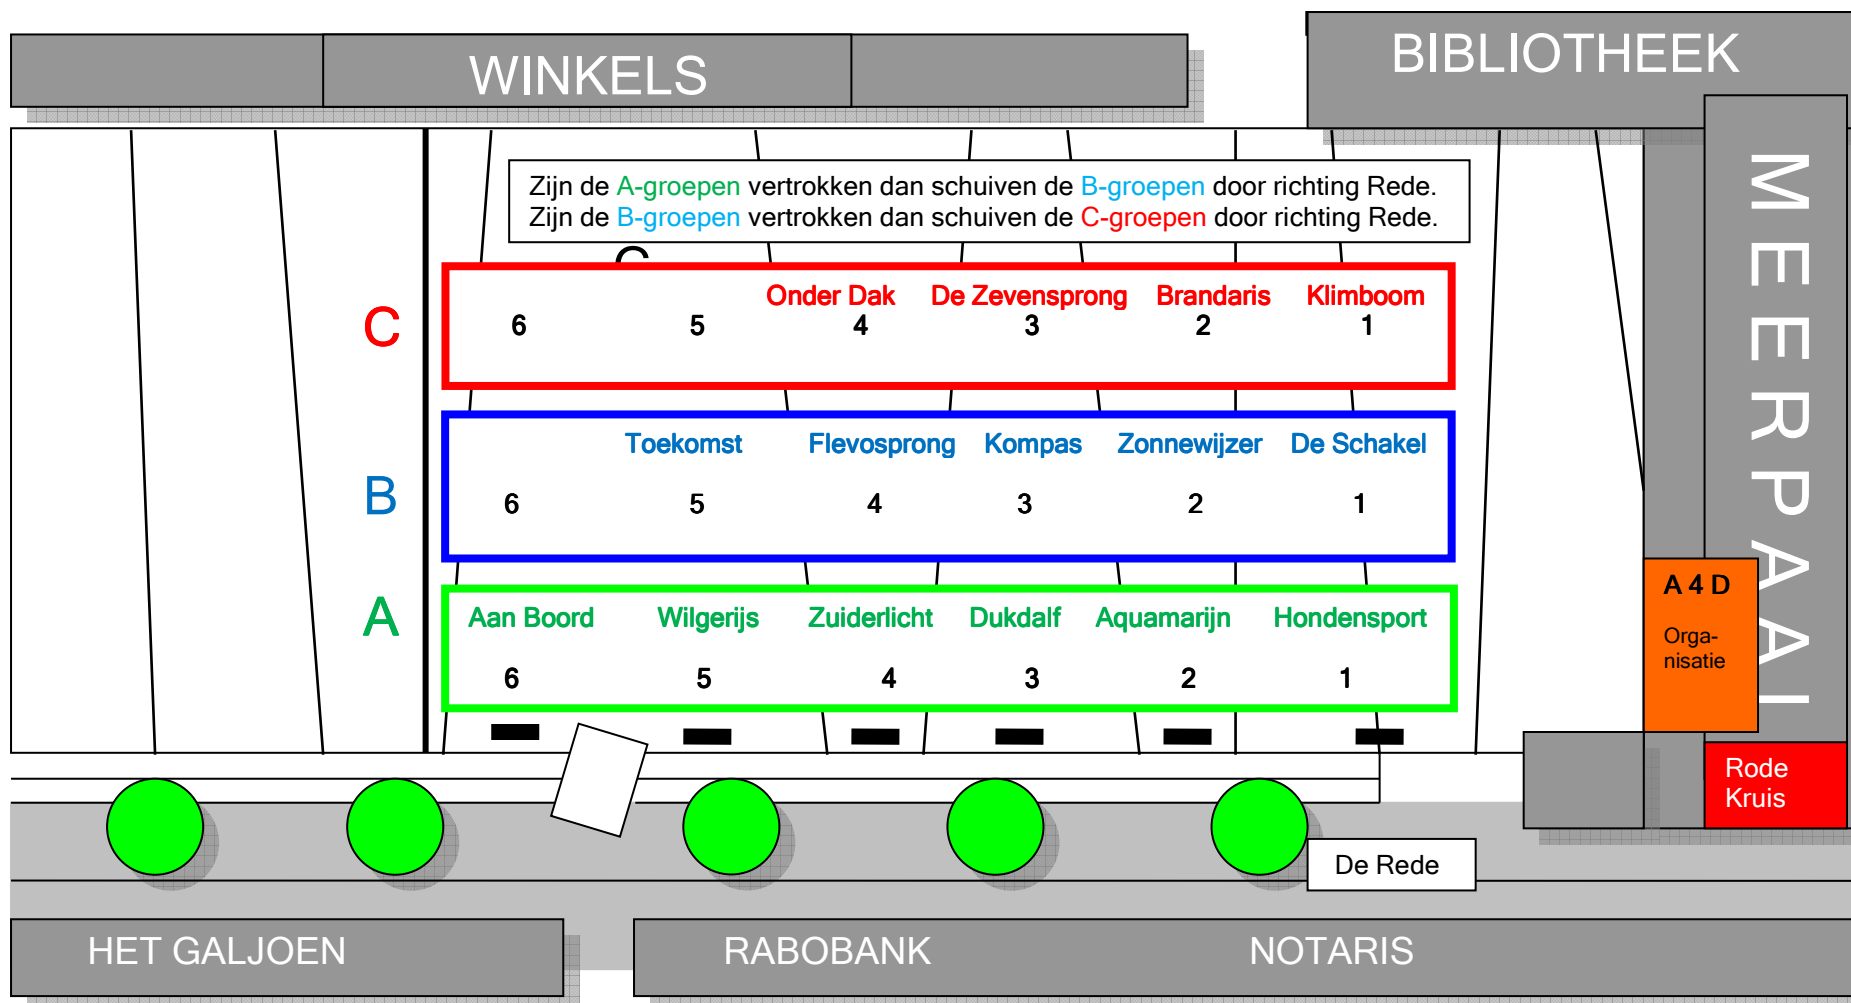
WINKELS

BIBLIOTHEEK

MEERPAAL

Zijn de A-groepen vertrokken dan schuiven de B-groepen door richting Rede.
Zijn de B-groepen vertrokken dan schuiven de C-groepen door richting Rede.

C

Onder Dak | De Zevensprong | Brandaris | Klimboom
6 5 4 3 2 1

B

Toekomst | Flevosprong | Kompas | Zonnewijzer | De Schakel
6 5 4 3 2 1

A

Aan Boord | Wilgerijs | Zuiderlicht | Dukdalf | Aquamarijn | Hondensport
6 5 4 3 2 1

A 4 D
Organisatie

Rode Kruis

De Rede

HET GALJOEN

RABOBANK

NOTARIS